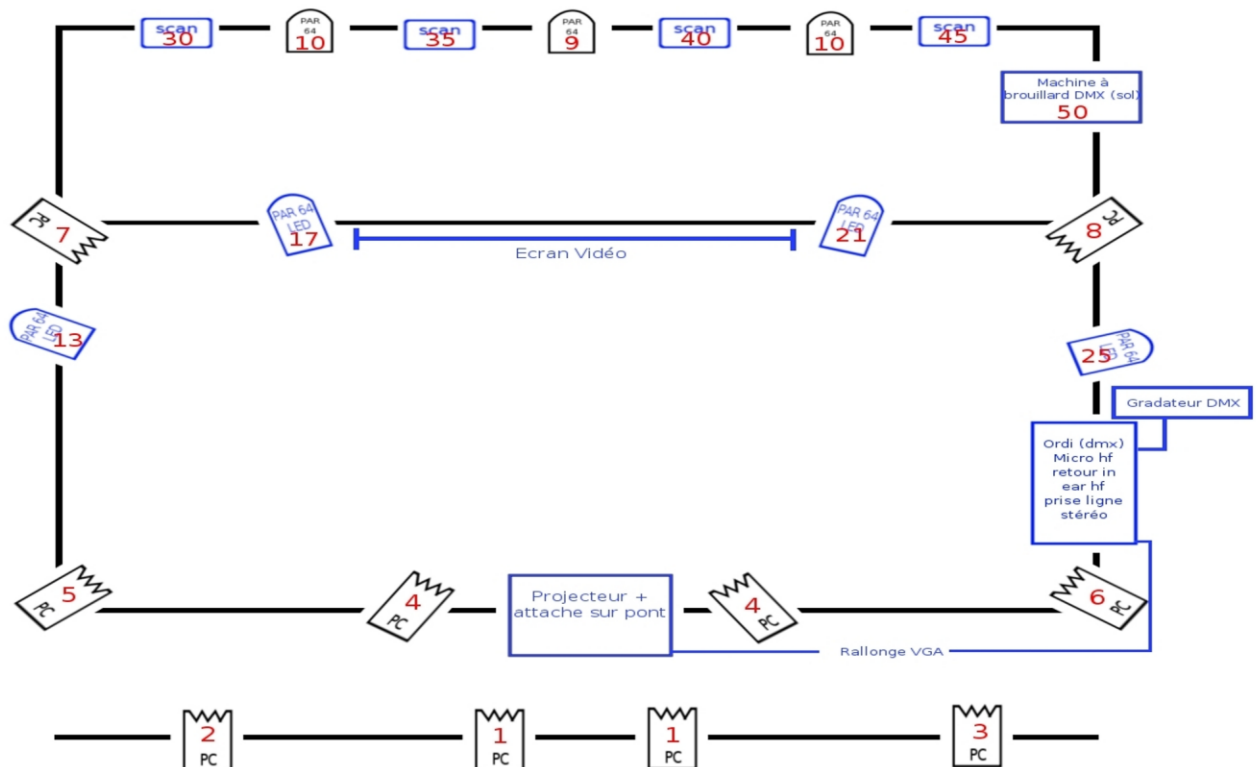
scan 30
PAR 64 10
scan 35
PAR 64 9
scan 40
PAR 64 10
scan 45

Machine à brouillard DMX (sol) 50

PC 7
PAR 64 LED 17
Ecran Vidéo
PAR 64 LED 21
PC 8

PAR 64 LED 13
PAR 64 LED 25

Gradateur DMX

Ordi (dmx) Micro hf retour in ear hf prise ligne stéréo

PC 5
PC 4
Projecteur + attache sur pont
PC 4
PC 6

Rallonge VGA

2 PC
1 PC
1 PC
3 PC